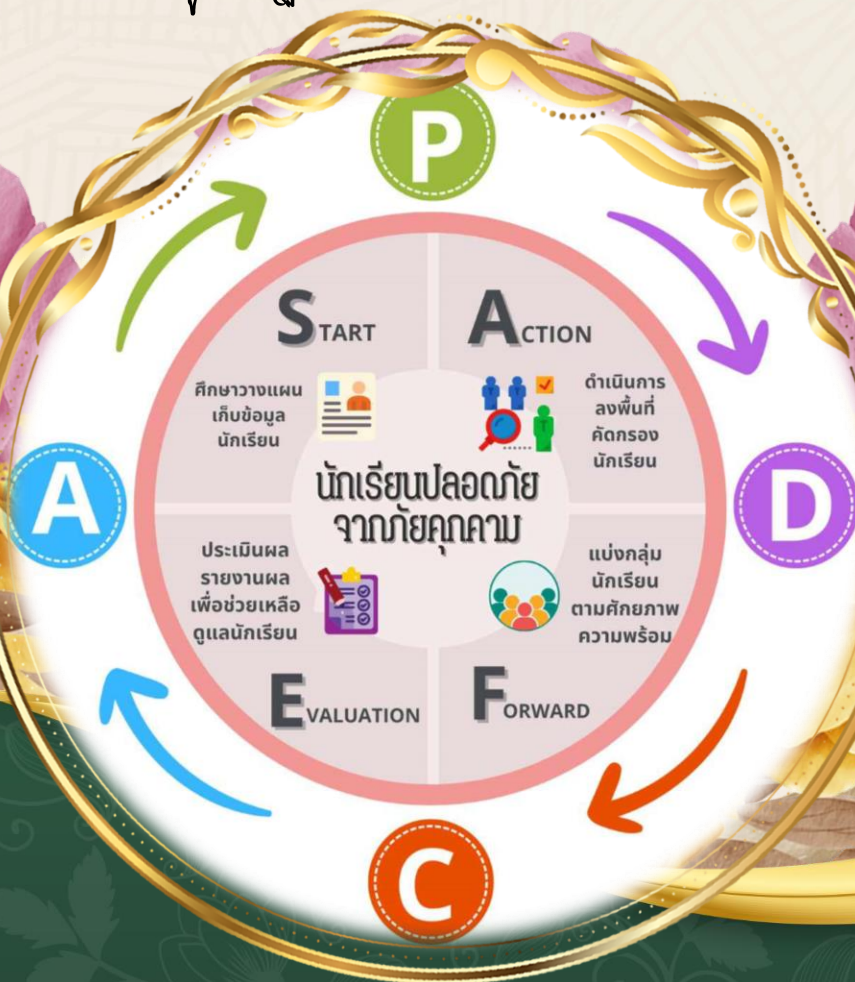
P

START

ศึกษาวางแผน เก็บข้อมูล นักเรียน

ACTION

ดำเนินการ ลงพื้นที่ คัดกรอง นักเรียน

A

นักเรียนปลอดภัย จากภัยคุกคาม

D

ประเมินผล รายงานผล เพื่อช่วยเหลือ ดูแลนักเรียน

แบ่งกลุ่ม นักเรียน ตามศักยภาพ ความพร้อม

EVALUATION

FORWARD

C